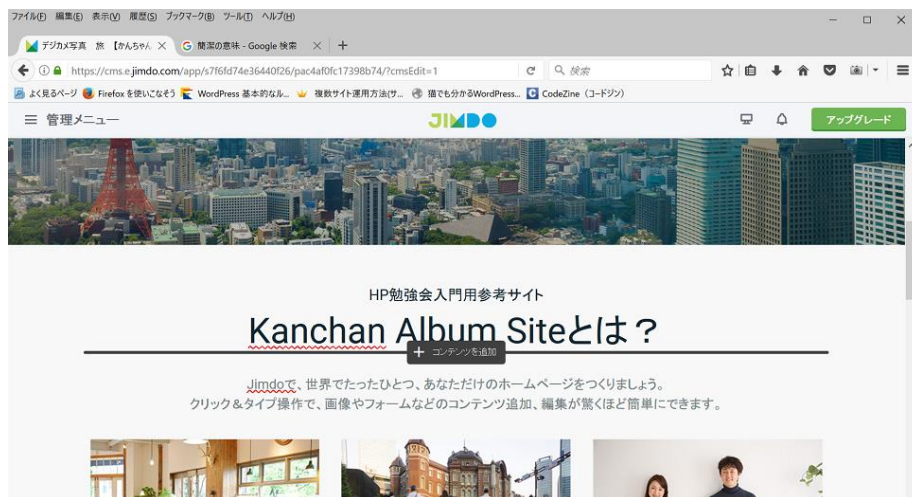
ファイル(F) 編集(E) 表示(V) 履歴(S) ブックマーク(B) ツール(T) ヘルプ(H)

デジカメ写真 旅 【かんちゃん ×
G 簡潔の意味 - Google 検索 ×
+

https://cms.e.jimdo.com/app/s7f6fd74e36440f26/pac4af0fc17398b74/?cmsEdit=1

検索

よく見るページ Firefox を使いこなそう WordPress 基本的なル... 複数サイト運用方法(サ... 猫でも分かるWordPress... CodeZine (コードジン)

管理メニュー

JIMDO

アップグレード

HP勉強会入門用参考サイト

Kanchan Album Siteとは？

+ コンテンツを追加

Jimdoで、世界でたったひとつ、あなただけのホームページをつくりましょう。
クリック＆タイプ操作で、画像やフォームなどのコンテンツ追加、編集が驚くほど簡単にできます。